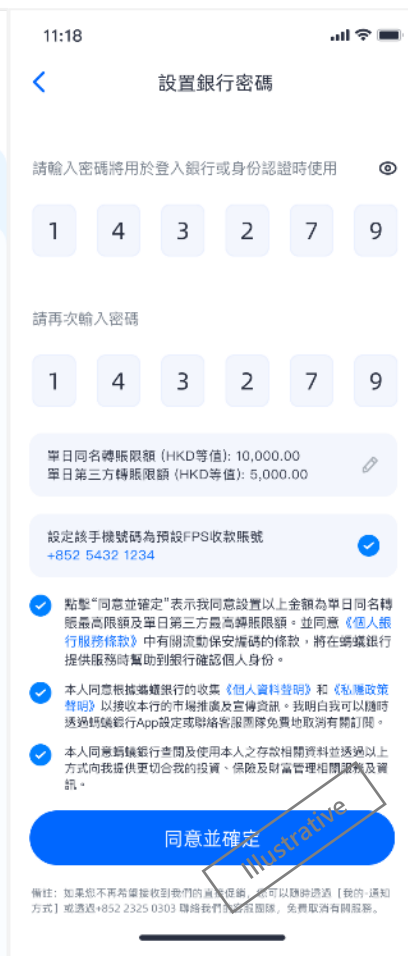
11:18

<

設置銀行密碼

請輸入密碼將用於登入銀行或身份認證時使用

1 4 3 2 7 9

請再次輸入密碼

1 4 3 2 7 9

單日同名轉賬限額 (HKD等值): 10,000.00
單日第三方轉賬限額 (HKD等值): 5,000.00

設定該手機號碼為預設FPS收款賬號
+852 5432 1234

點擊"同意並確定"表示我同意設置以上金額為單日同名轉賬最高限額及單日第三方最高轉賬限額。並同意《個人銀行服務條款》中有關流動保安編碼的條款，將在螞蟻銀行提供服務時幫助到銀行確認個人身份。

本人同意根據螞蟻銀行的收集《個人資料聲明》和《私隱政策聲明》以接收本行的市場推廣及宣傳資訊。我明白我可以隨時透過螞蟻銀行App設定或聯絡客服團隊免費地取消有關訂閱。

本人同意螞蟻銀行查閱及使用本人之存款相關資料並透過以上方式向我提供更切合我的投資、保險及財富管理相關服務及資訊。

同意並確定

Illustrative

備註：如果您不再希望接收到我們的直接促銷，您可以隨時透過［我的-通知方式］或透過+852 2325 0303 聯絡我們的客服團隊，免費取消有關服務。